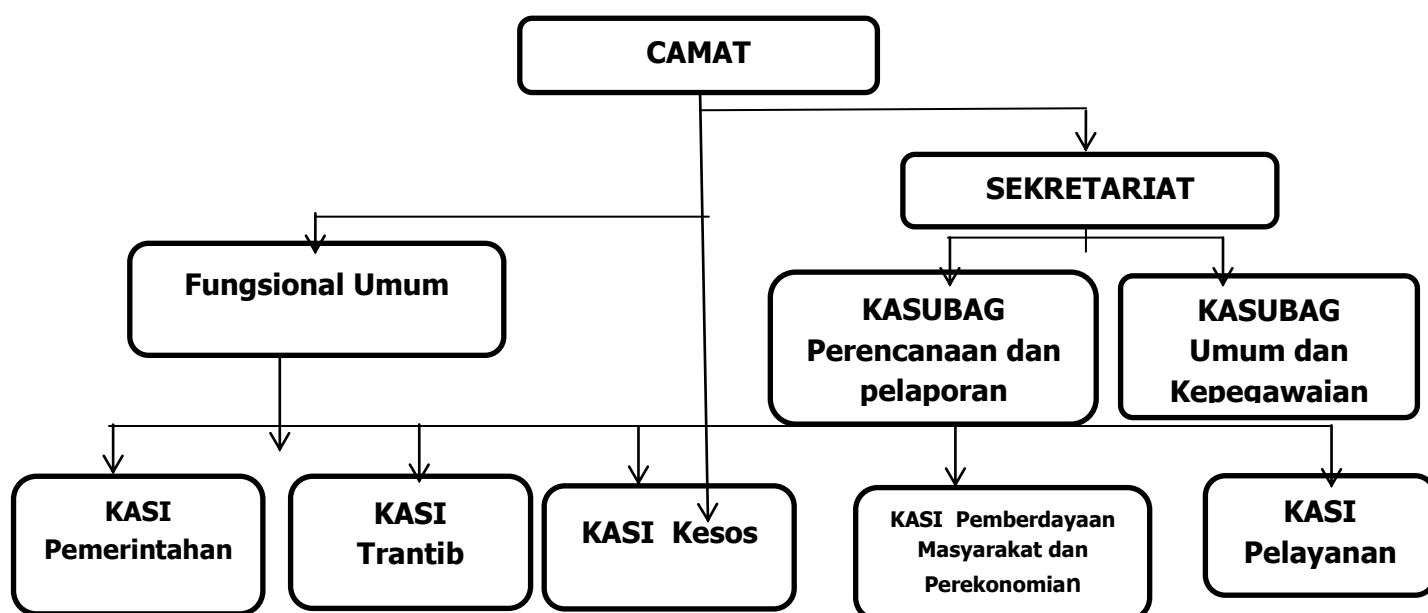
CAMAT

SEKRETARIAT

Fungsional Umum

KASUBAG Perencanaan dan pelaporan

KASUBAG Umum dan Kepegawaian

KASI Pemerintahan

KASI Trantib

KASI Kesos

KASI Pemberdayaan Masyarakat dan Perekonomian

KASI Pelayanan